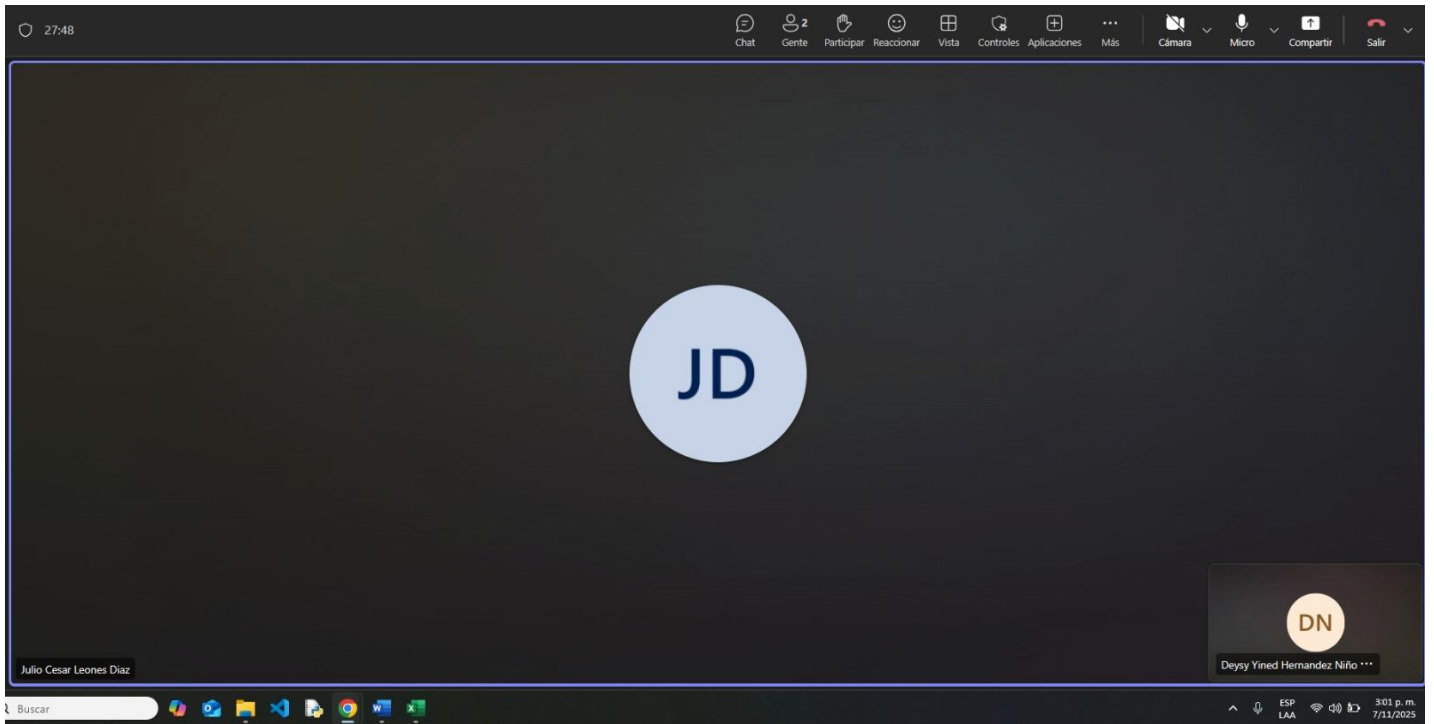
27:48

Chat 2 Gente Participar Reaccionar Vista Controles Aplicaciones Más Cámara Micro Compartir Salir

JD

DN

Julio Cesar Leones Diaz

Deysy Yined Hernandez Niño ⋯

Buscar

ESP LAA 3:01 p. m. 7/11/2025